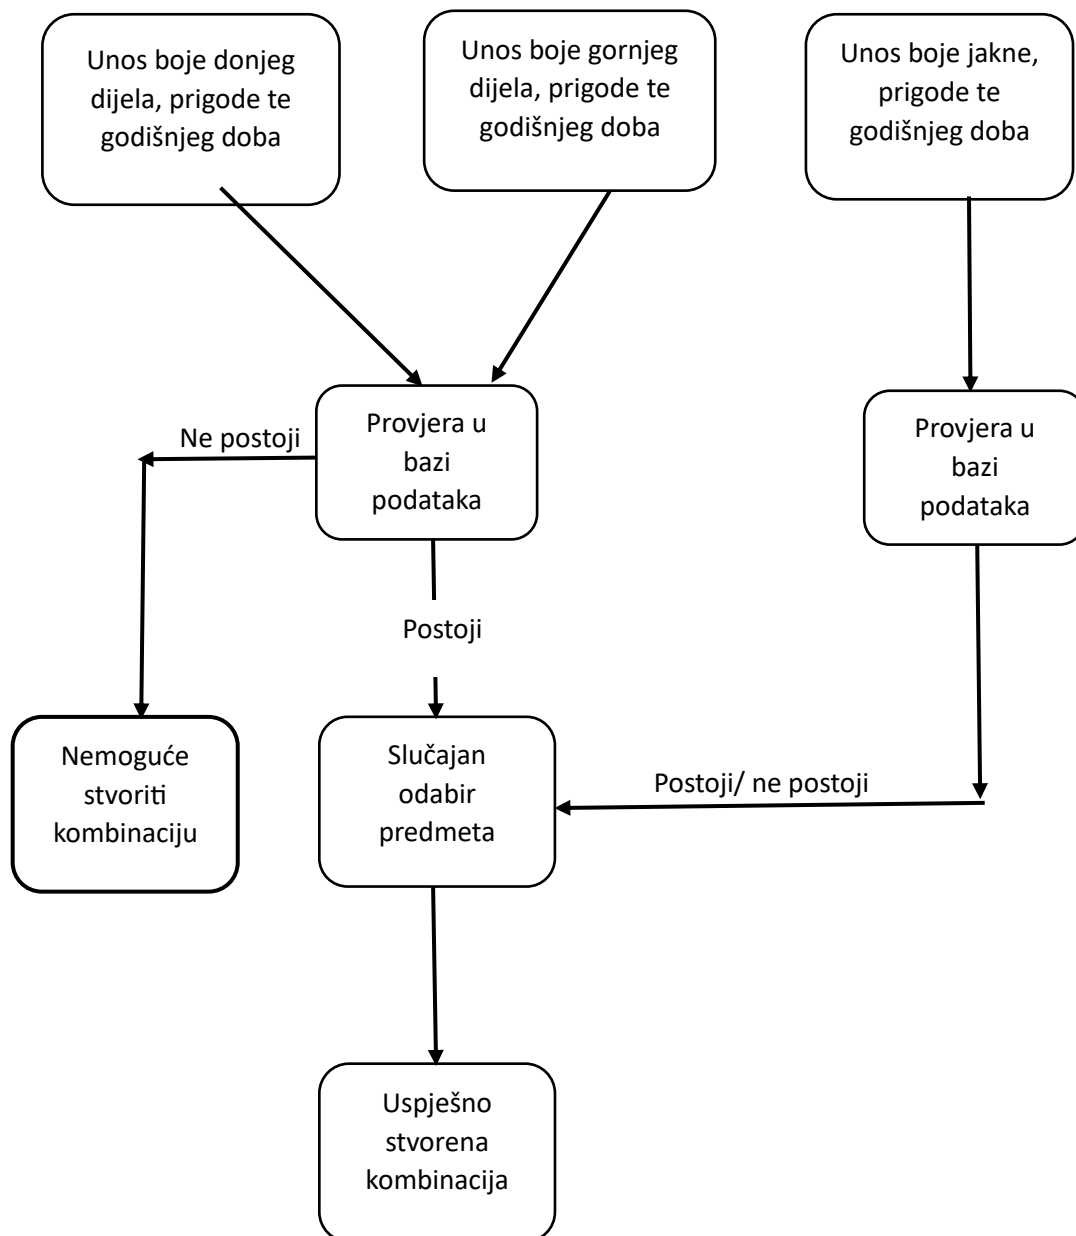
Unos boje donjeg dijela, prigode te godišnjeg doba

Unos boje gornjeg dijela, prigode te godišnjeg doba

Unos boje jakne, prigode te godišnjeg doba

Ne postoji

Provjera u bazi podataka

Provjera u bazi podataka

Postoji

Nemoguće stvoriti kombinaciju

Slučajan odabir predmeta

Postoji/ ne postoji

Uspješno stvorena kombinacija